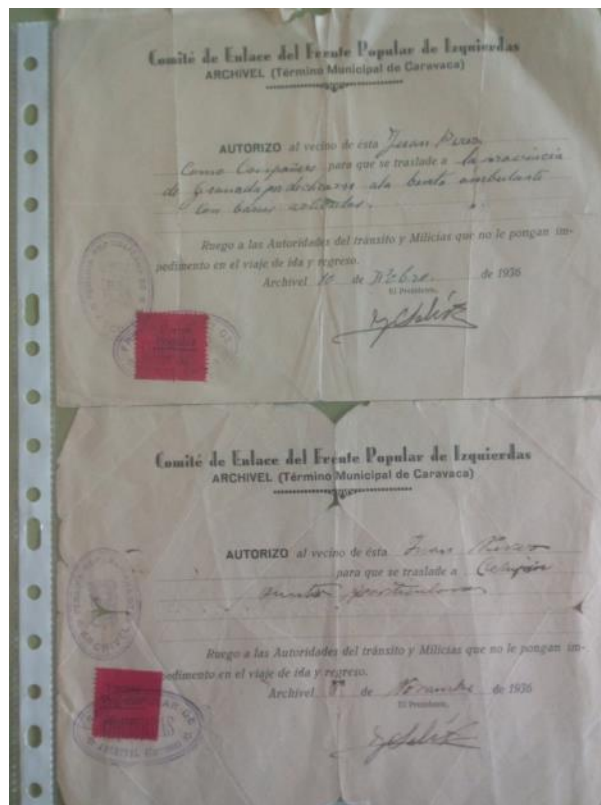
Comité de Enlace del Frente Popular de Izquierdas
ARCHIVEL (Término Municipal de Caravaca)

AUTORIZO al vecino de esta Juan Pérez Como Compañero para que se traslade a la provincia de Granada para dedicarse a la venta ambulante con bienes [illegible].

Ruego a las Autoridades del tránsito y Milicias que no le pongan impedimento en el viaje de ida y regreso.

Archivel 10 de Dicbre. de 1936
El Presidente,
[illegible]

Comité de Enlace del Frente Popular de Izquierdas
ARCHIVEL (Término Municipal de Caravaca)

AUTORIZO al vecino de esta Juan Pérez para que se traslade a Calasparra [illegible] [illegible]

Ruego a las Autoridades del tránsito y Milicias que no le pongan impedimento en el viaje de ida y regreso.

Archivel 7 de Noviembre de 1936
El Presidente,
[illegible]